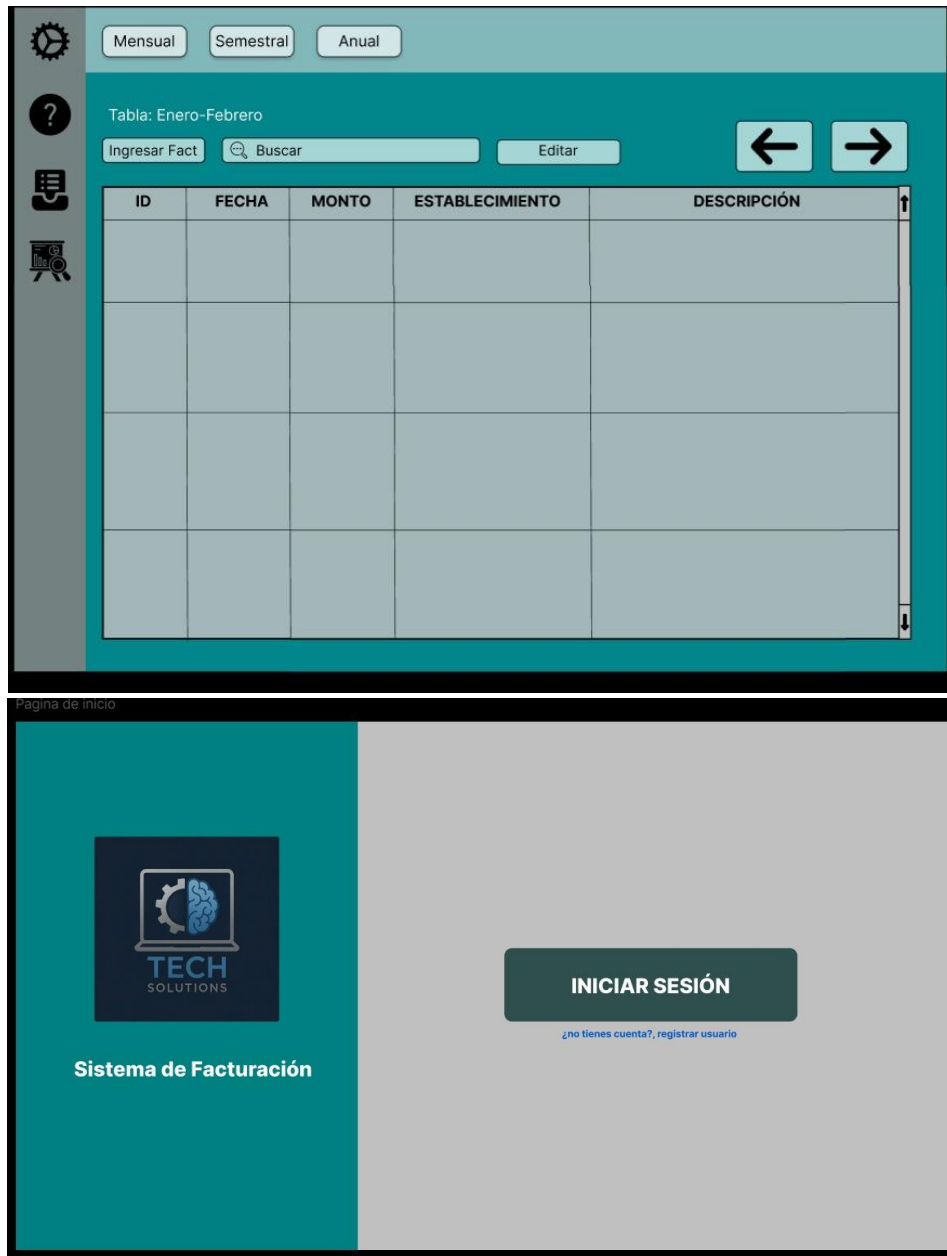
Mensual Semestral Anual

Tabla: Enero-Febrero

Ingresar Fact Buscar Editar

| ID | FECHA | MONTO | ESTABLECIMIENTO | DESCRIPCIÓN |
|---|---|---|---|---|
| | | | | |
| | | | | |
| | | | | |
| | | | | |

Pagina de inicio

TECH
SOLUTIONS

Sistema de Facturación

INICIAR SESIÓN

¿no tienes cuenta?, registrar usuario